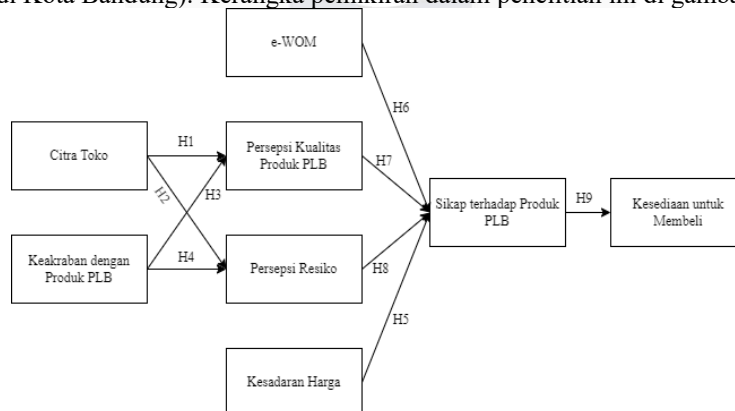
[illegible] Kota Bandung). Kerangka pemikiran dalam penelitian ini di gambo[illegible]

e-WOM

Citra Toko

H1

H2

Persepsi Kualitas Produk PLB

H3

H6

H7

Keakraban dengan Produk PLB

H4

Persepsi Resiko

H8

Sikap terhadap Produk PLB

H9

Kesediaan untuk Membeli

H5

Kesadaran Harga